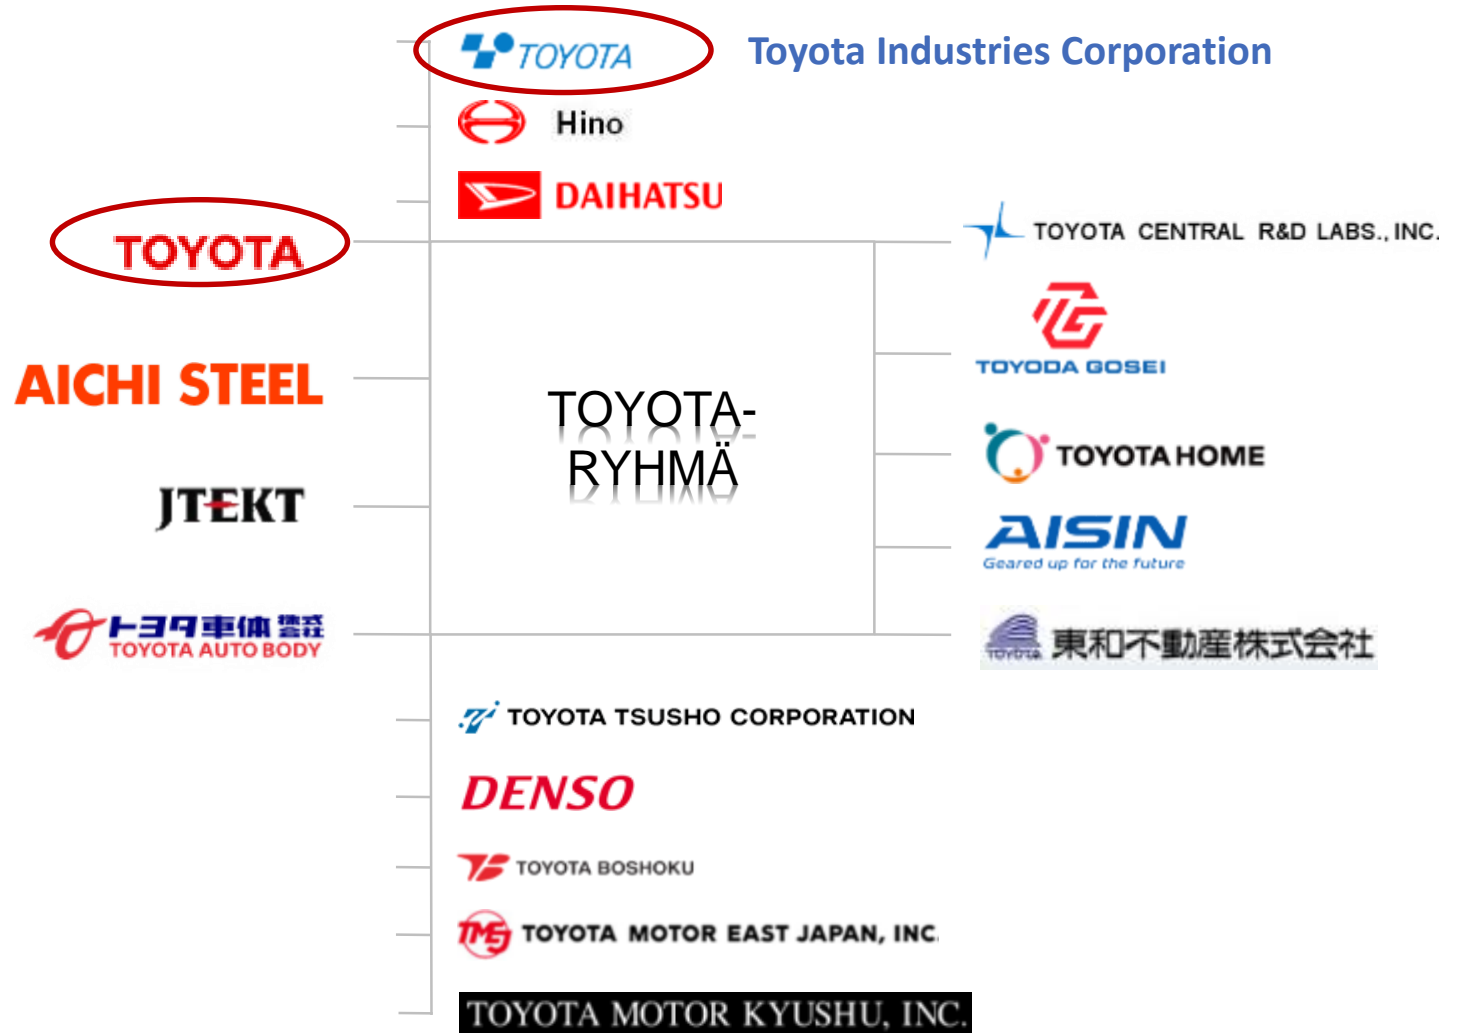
TOYOTA

Toyota Industries Corporation

Hino

DAIHATSU

TOYOTA

TOYOTA CENTRAL R&D LABS., INC.

TOYODA GOSEI

AICHI STEEL

TOYOTA-RYHMÄ

TOYOTA HOME

JTEKT

AISIN
Geared up for the future

トヨタ車体株式会社
TOYOTA AUTO BODY

東和不動産株式会社

TOYOTA TSUSHO CORPORATION

DENSO

TOYOTA BOSHOKU

TOYOTA MOTOR EAST JAPAN, INC.

TOYOTA MOTOR KYUSHU, INC.